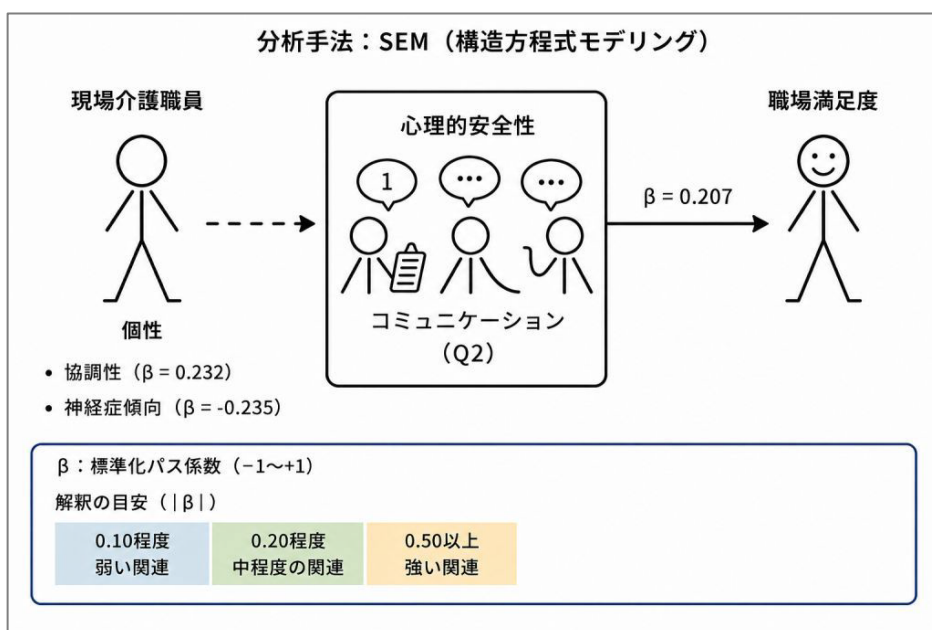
分析手法：SEM（構造方程式モデリング）

現場介護職員

心理的安全性

職場満足度

1

…

…

$\beta$ = 0.207

個性

コミュニケーション（Q2）

• 協調性（$\beta$ = 0.232）
• 神経症傾向（$\beta$ = -0.235）

$\beta$：標準化パス係数（−1〜+1）

解釈の目安（|$\beta$|）

| 0.10程度 弱い関連 | 0.20程度 中程度の関連 | 0.50以上 強い関連 |
|---|---|---|